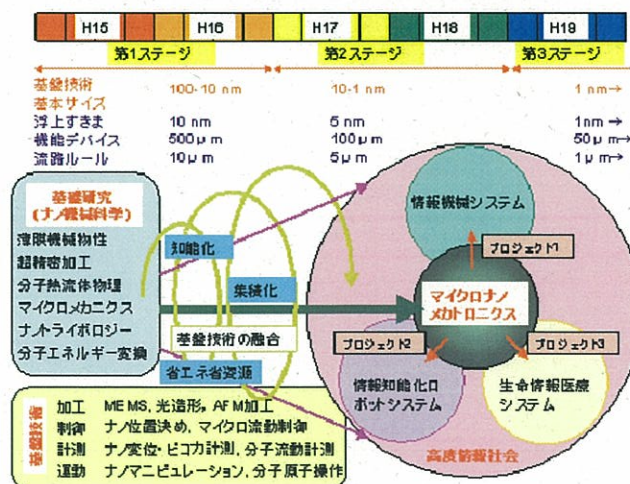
H15 H16 H17 H18 H19

第1ステージ 第2ステージ 第3ステージ

基盤技術 100-10 nm 10-1 nm 1 nm→
基本サイズ
浮上すきま 10 nm 5 nm 1nm→
機能デバイス 500μm 100μm 50μm→
流路ルール 10μm 5μm 1μm→

基盤研究
(ナノ機械科学)

薄膜機械物性
超精密加工
分子熱流体物理
マイクロメカニクス
ナノトライボロジー
分子エネルギー変換

知能化
集積化
基盤技術の融合
省エネ省資源

情報機械システム
プロジェクト1
マイクロナノメカトロニクス
プロジェクト2
プロジェクト3
情報知能化ロボットシステム
生命情報医療システム
高度情報社会

基盤技術
加工 MEMS, 光造形, AFM加工
制御 ナノ位置決め, マイクロ流動制御
計測 ナノ変位・ピコカ計測, 分子流動計測
運動 ナノマニピュレーション, 分子原子操作